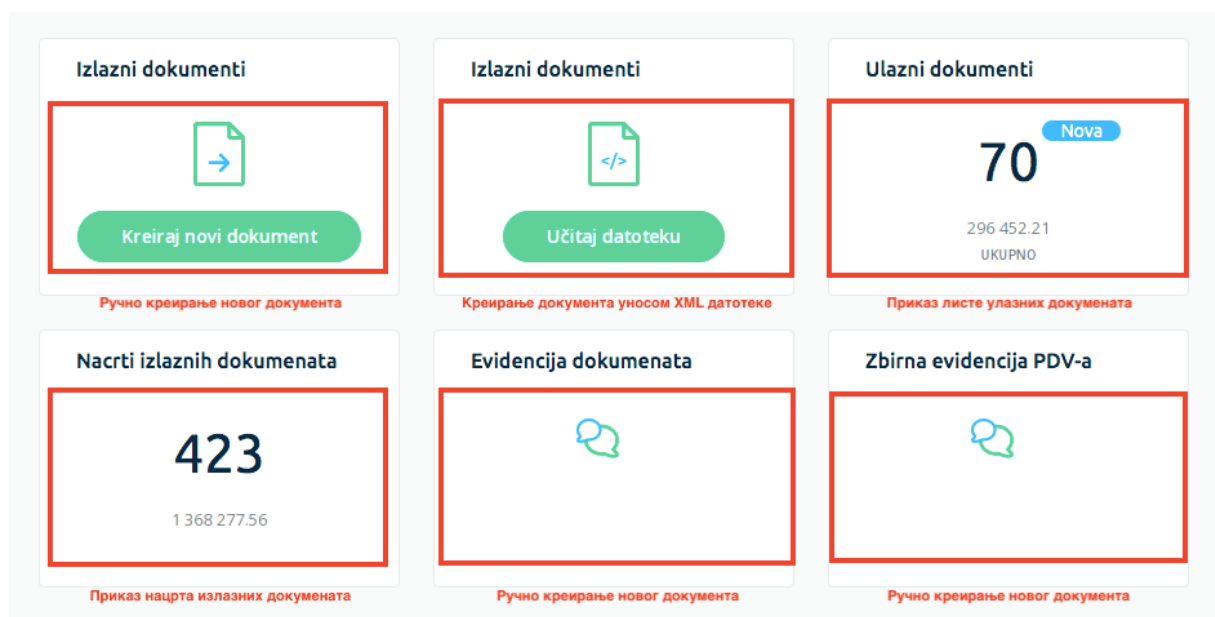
Izlazni dokumenti

Kreiraj novi dokument

Ручно креирање новог документа

Izlazni dokumenti

</>

Učitaj datoteku

Креирање документа уносом XML датотеке

Ulazni dokumenti

Nova

70

296 452.21

UKUPNO

Приказ листе улазних докумената

Nacrti izlaznih dokumenata

423

1 368 277.56

Приказ нацрта излазних докумената

Evidencija dokumenata

Ручно креирање новог документа

Zbirna evidencija PDV-a

Ручно креирање новог документа